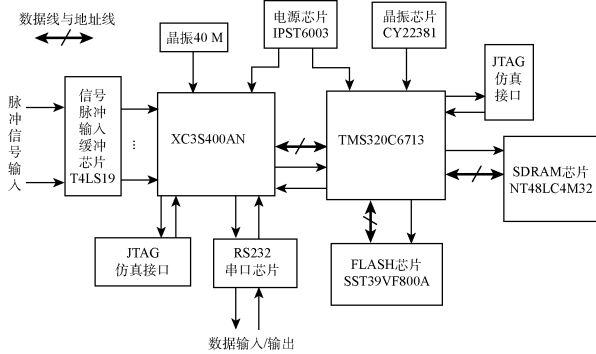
数据线与地址线

晶振40 M

电源芯片 IPST6003

晶振芯片 CY22381

JTAG 仿真接口

脉冲信号输入

信号脉冲输入缓冲芯片 T4LS19

⋮

XC3S400AN

TMS320C6713

SDRAM芯片 NT48LC4M32

JTAG 仿真接口

RS232 串口芯片

FLASH芯片 SST39VF800A

数据输入/输出